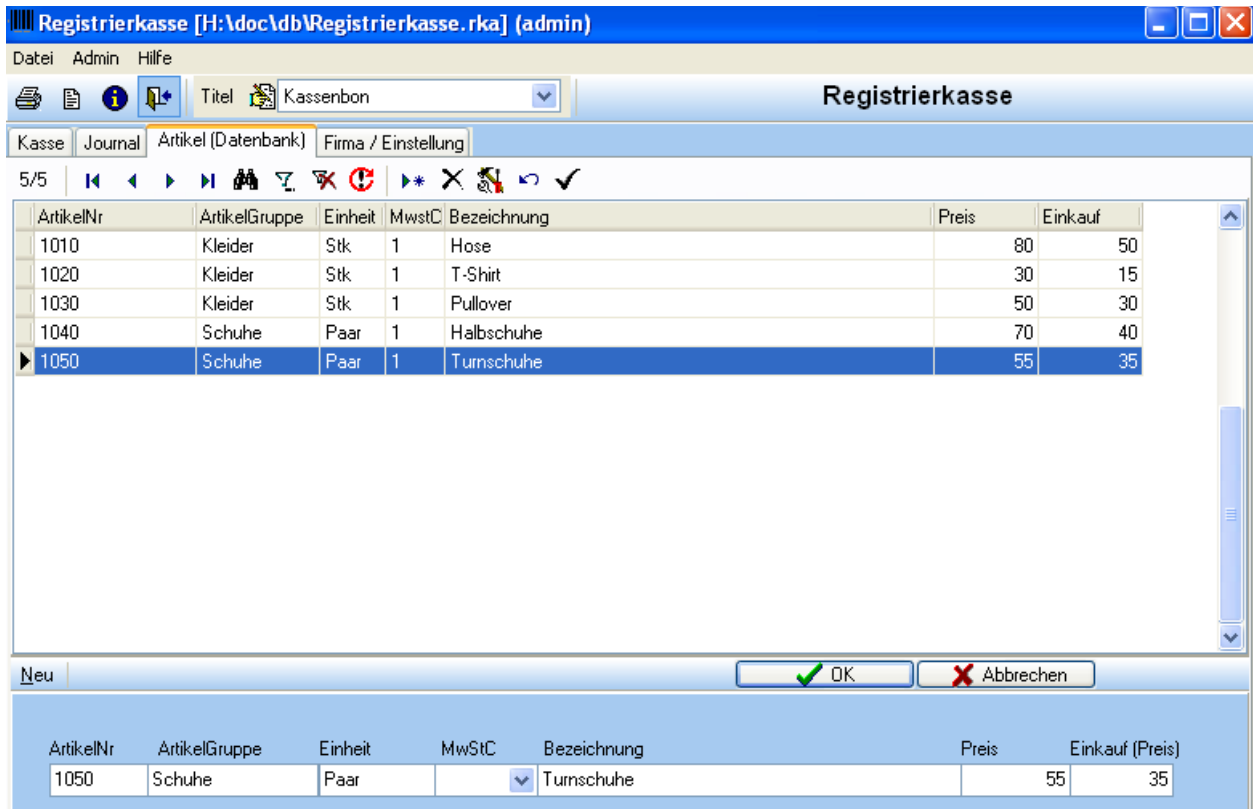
Registrierkasse [H:\doc\db\Registrierkasse.rka] (admin)

Datei Admin Hilfe

Titel Kassenbon

Registrierkasse

Kasse | Journal | Artikel (Datenbank) | Firma / Einstellung

5/5

| ArtikelNr | ArtikelGruppe | Einheit | MwstC | Bezeichnung | Preis | Einkauf |
|---|---|---|---|---|---|---|
| 1010 | Kleider | Stk | 1 | Hose | 80 | 50 |
| 1020 | Kleider | Stk | 1 | T-Shirt | 30 | 15 |
| 1030 | Kleider | Stk | 1 | Pullover | 50 | 30 |
| 1040 | Schuhe | Paar | 1 | Halbschuhe | 70 | 40 |
| 1050 | Schuhe | Paar | 1 | Turnschuhe | 55 | 35 |

Neu

OK

Abbrechen

| ArtikelNr | ArtikelGruppe | Einheit | MwStC | Bezeichnung | Preis | Einkauf (Preis) |
|---|---|---|---|---|---|---|
| 1050 | Schuhe | Paar | | Turnschuhe | 55 | 35 |